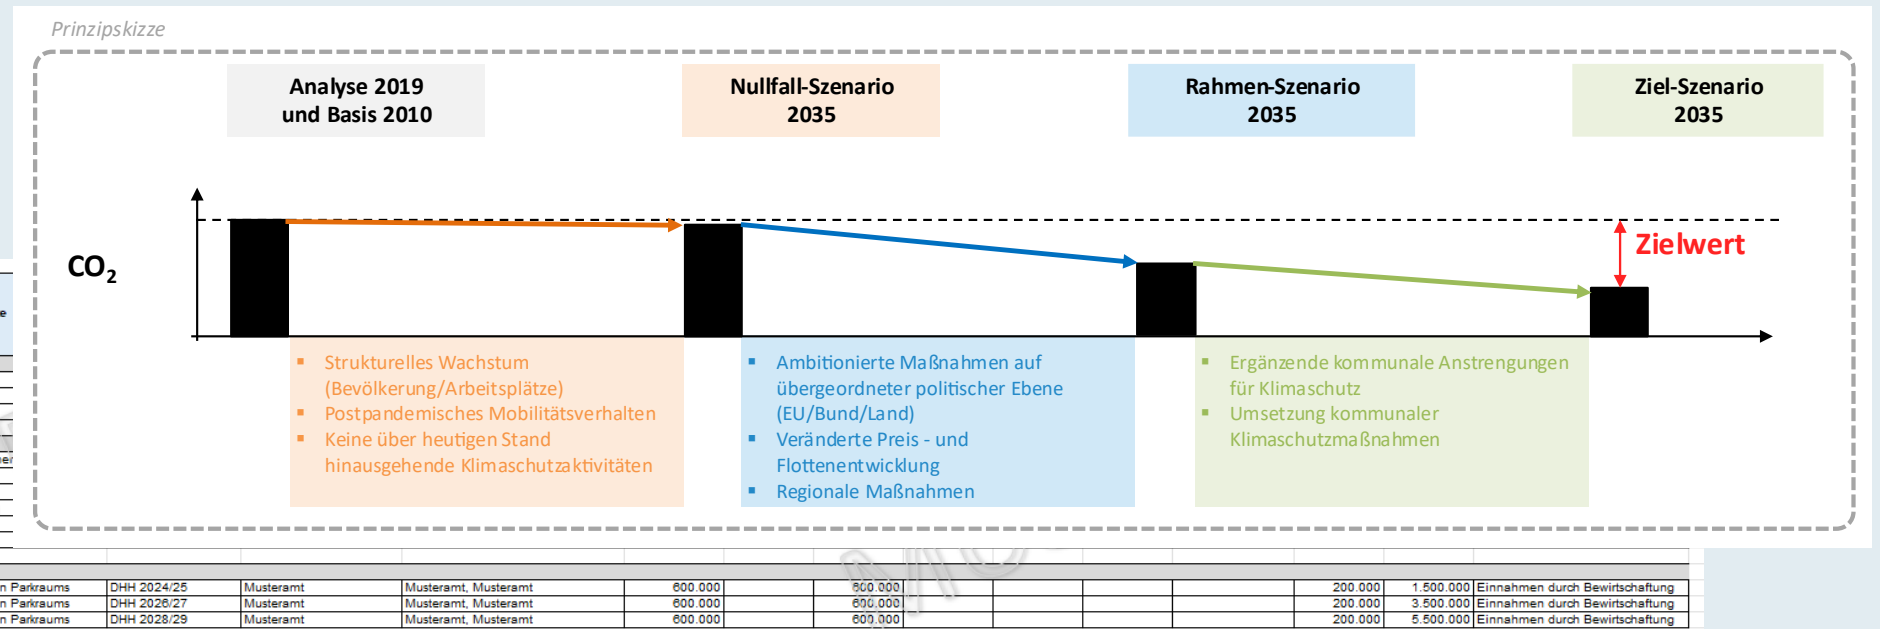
Prinzipskizze

Analyse 2019 und Basis 2010

Nullfall-Szenario 2035

Rahmen-Szenario 2035

Ziel-Szenario 2035

$CO_2$

Zielwert

- Strukturelles Wachstum (Bevölkerung/Arbeitsplätze)
- Postpandemisches Mobilitätsverhalten
- Keine über heutigen Stand hinausgehende Klimaschutzaktivitäten

- Ambitionierte Maßnahmen auf übergeordneter politischer Ebene (EU/Bund/Land)
- Veränderte Preis - und Flottenentwicklung
- Regionale Maßnahmen

- Ergänzende kommunale Anstrengungen für Klimaschutz
- Umsetzung kommunaler Klimaschutzmaßnahmen

| n Parkraums | DHH 2024/25 | Musteramt | Musteramt, Musteramt | 600.000 | 600.000 | 200.000 | 1.500.000 | Einnahmen durch Bewirtschaftung |
|---|---|---|---|---|---|---|---|---|
| n Parkraums | DHH 2026/27 | Musteramt | Musteramt, Musteramt | 600.000 | 600.000 | 200.000 | 3.500.000 | Einnahmen durch Bewirtschaftung |
| n Parkraums | DHH 2028/29 | Musteramt | Musteramt, Musteramt | 600.000 | 600.000 | 200.000 | 5.500.000 | Einnahmen durch Bewirtschaftung |